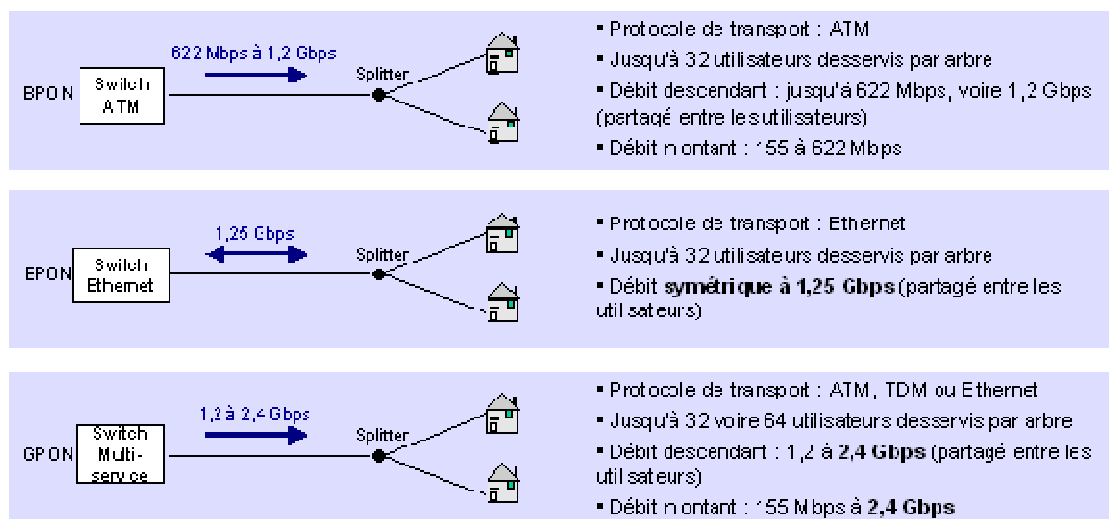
622 Mbps à 1,2 Gbps

BPON

Switch ATM

Splitter

• Protocole de transport : ATM
• Jusqu'à 32 utilisateurs desservis par arbre
• Débit descendant : jusqu'à 622 Mbps, voire 1,2 Gbps (partagé entre les utilisateurs)
• Débit montant : 155 à 622 Mbps

1,25 Gbps

EPON

Switch Ethernet

Splitter

• Protocole de transport : Ethernet
• Jusqu'à 32 utilisateurs desservis par arbre
• Débit **symétrique à 1,25 Gbps** (partagé entre les utilisateurs)

1,2 à 2,4 Gbps

GPON

Switch Multi-service

Splitter

• Protocole de transport : ATM, TDM ou Ethernet
• Jusqu'à 32 voire 64 utilisateurs desservis par arbre
• Débit descendant : 1,2 à **2,4 Gbps** (partagé entre les utilisateurs)
• Débit montant : 155 Mbps à **2,4 Gbps**